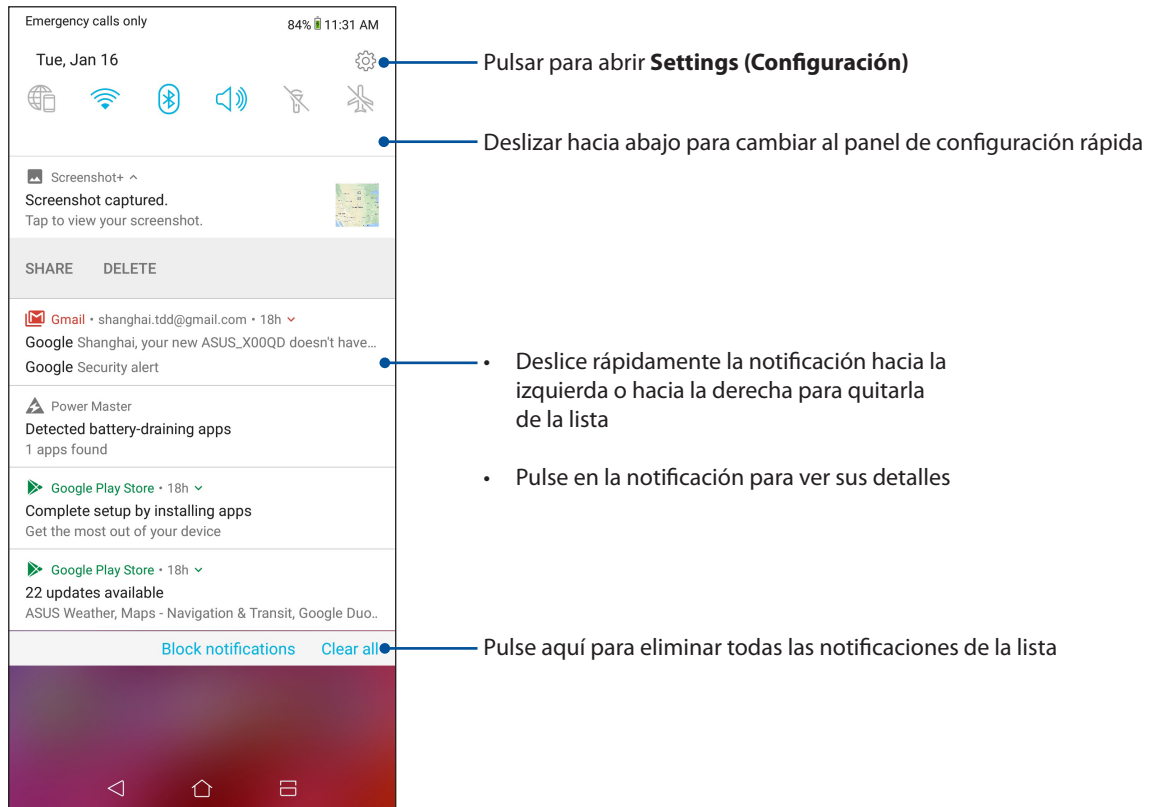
Emergency calls only 84% 11:31 AM

Tue, Jan 16

Pulsar para abrir **Settings (Configuración)**

Deslizar hacia abajo para cambiar al panel de configuración rápida

Screenshot+ ^

Screenshot captured.

Tap to view your screenshot.

SHARE DELETE

Gmail • shanghai.tdd@gmail.com • 18h

Google Shanghai, your new ASUS_X00QD doesn't have...

Google Security alert

• Deslice rápidamente la notificación hacia la izquierda o hacia la derecha para quitarla de la lista

• Pulse en la notificación para ver sus detalles

Power Master

Detected battery-draining apps

1 apps found

Google Play Store • 18h

Complete setup by installing apps

Get the most out of your device

Google Play Store • 18h

22 updates available

ASUS Weather, Maps - Navigation & Transit, Google Duo..

Block notifications Clear all

Pulse aquí para eliminar todas las notificaciones de la lista